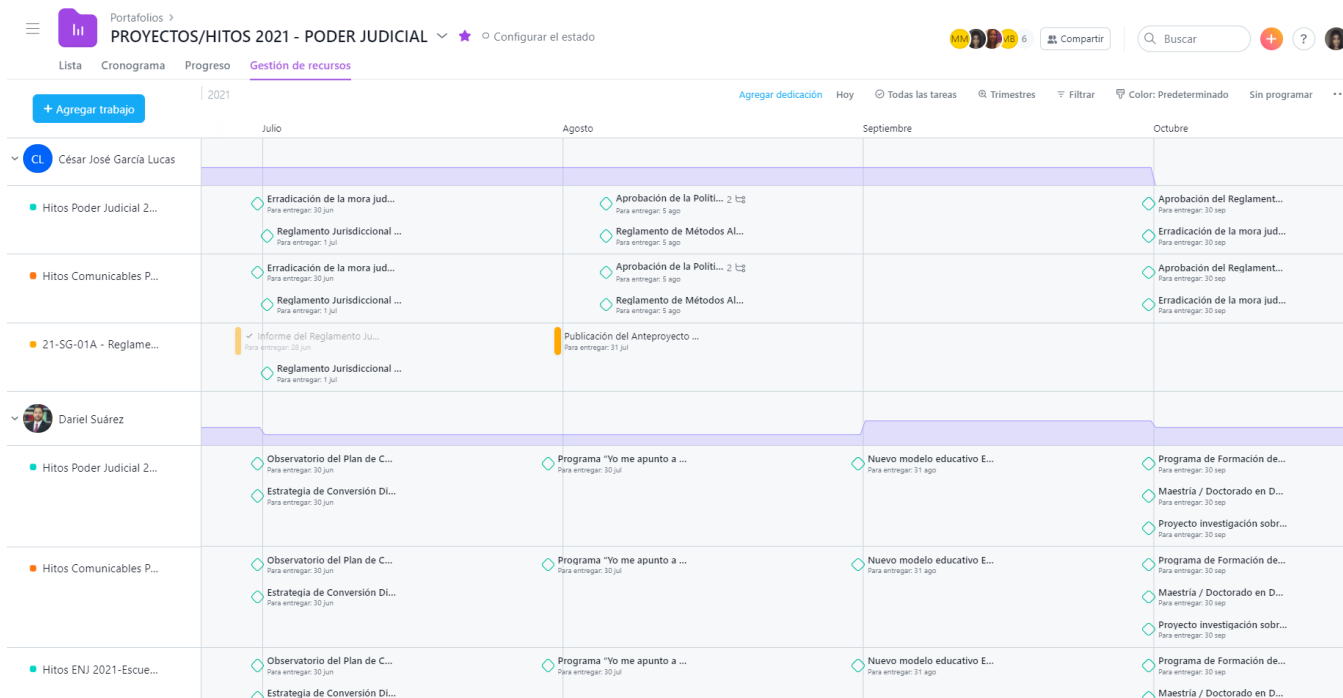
Portafolios >
PROYECTOS/HITOS 2021 - PODER JUDICIAL
Configurar el estado
MM MB 6 Compartir Buscar ?

Lista Cronograma Progreso Gestión de recursos

+ Agregar trabajo
2021
Agregar dedicación Hoy Todas las tareas Trimestres Filtrar Color: Predeterminado Sin programar

Julio Agosto Septiembre Octubre

CL César José García Lucas

Hitos Poder Judicial 2...
Erradicación de la mora jud... Para entregar: 30 jun
Reglamento Jurisdiccional ... Para entregar: 1 jul
Aprobación de la Politi... 2 Para entregar: 5 ago
Reglamento de Métodos Al... Para entregar: 5 ago
Aprobación del Reglament... Para entregar: 30 sep
Erradicación de la mora jud... Para entregar: 30 sep

Hitos Comunicables P...
Erradicación de la mora jud... Para entregar: 30 jun
Reglamento Jurisdiccional ... Para entregar: 1 jul
Aprobación de la Politi... 2 Para entregar: 5 ago
Reglamento de Métodos Al... Para entregar: 5 ago
Aprobación del Reglament... Para entregar: 30 sep
Erradicación de la mora jud... Para entregar: 30 sep

21-SG-01A - Reglame...
Informe del Reglamento Ju... Para entregar: 28 jun
Reglamento Jurisdiccional ... Para entregar: 1 jul
Publicación del Anteproyecto ... Para entregar: 31 jul

Dariel Suárez

Hitos Poder Judicial 2...
Observatorio del Plan de C... Para entregar: 30 jun
Estrategia de Conversión Di... Para entregar: 30 jun
Programa "Yo me apunto a ... Para entregar: 30 jul
Nuevo modelo educativo E... Para entregar: 31 ago
Programa de Formación de... Para entregar: 30 sep
Maestría / Doctorado en D... Para entregar: 30 sep
Proyecto investigación sobr... Para entregar: 30 sep

Hitos Comunicables P...
Observatorio del Plan de C... Para entregar: 30 jun
Estrategia de Conversión Di... Para entregar: 30 jun
Programa "Yo me apunto a ... Para entregar: 30 jul
Nuevo modelo educativo E... Para entregar: 31 ago
Programa de Formación de... Para entregar: 30 sep
Maestría / Doctorado en D... Para entregar: 30 sep
Proyecto investigación sobr... Para entregar: 30 sep

Hitos ENJ 2021-Escue...
Observatorio del Plan de C... Para entregar: 30 jun
Estrategia de Conversión Di...
Programa "Yo me apunto a ... Para entregar: 30 jul
Nuevo modelo educativo E... Para entregar: 31 ago
Programa de Formación de... Para entregar: 30 sep
Maestría / Doctorado en D...